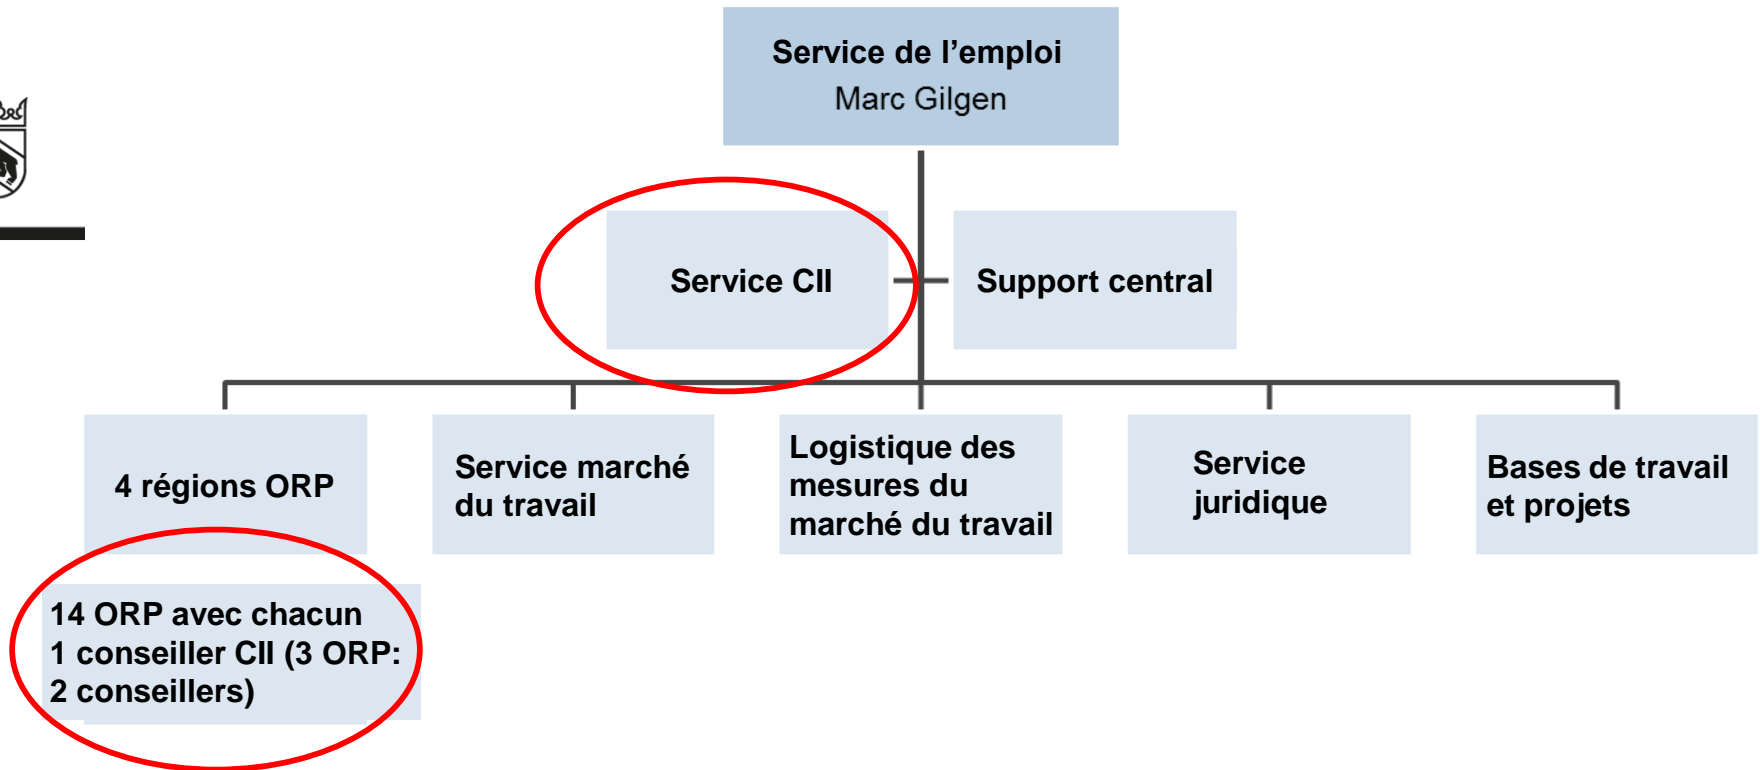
Service de l’emploi
Marc Gilgen

Service CII

Support central

4 régions ORP

Service marché du travail

Logistique des mesures du marché du travail

Service juridique

Bases de travail et projets

14 ORP avec chacun 1 conseiller CII (3 ORP: 2 conseillers)